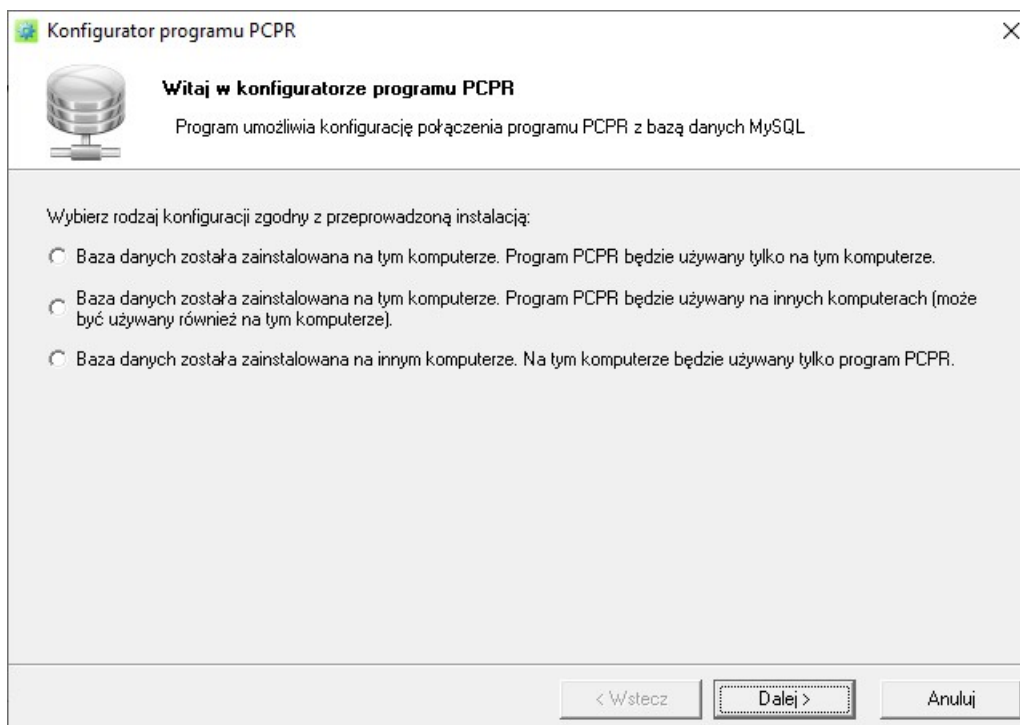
Konfigurator programu PCPR

Witaj w konfiguratorze programu PCPR

Program umożliwia konfigurację połączenia programu PCPR z bazą danych MySQL

Wybierz rodzaj konfiguracji zgodny z przeprowadzoną instalacją:

Baza danych została zainstalowana na tym komputerze. Program PCPR będzie używany tylko na tym komputerze.

Baza danych została zainstalowana na tym komputerze. Program PCPR będzie używany na innych komputerach (może być używany również na tym komputerze).

Baza danych została zainstalowana na innym komputerze. Na tym komputerze będzie używany tylko program PCPR.

< Wstecz

Dalej >

Anuluj